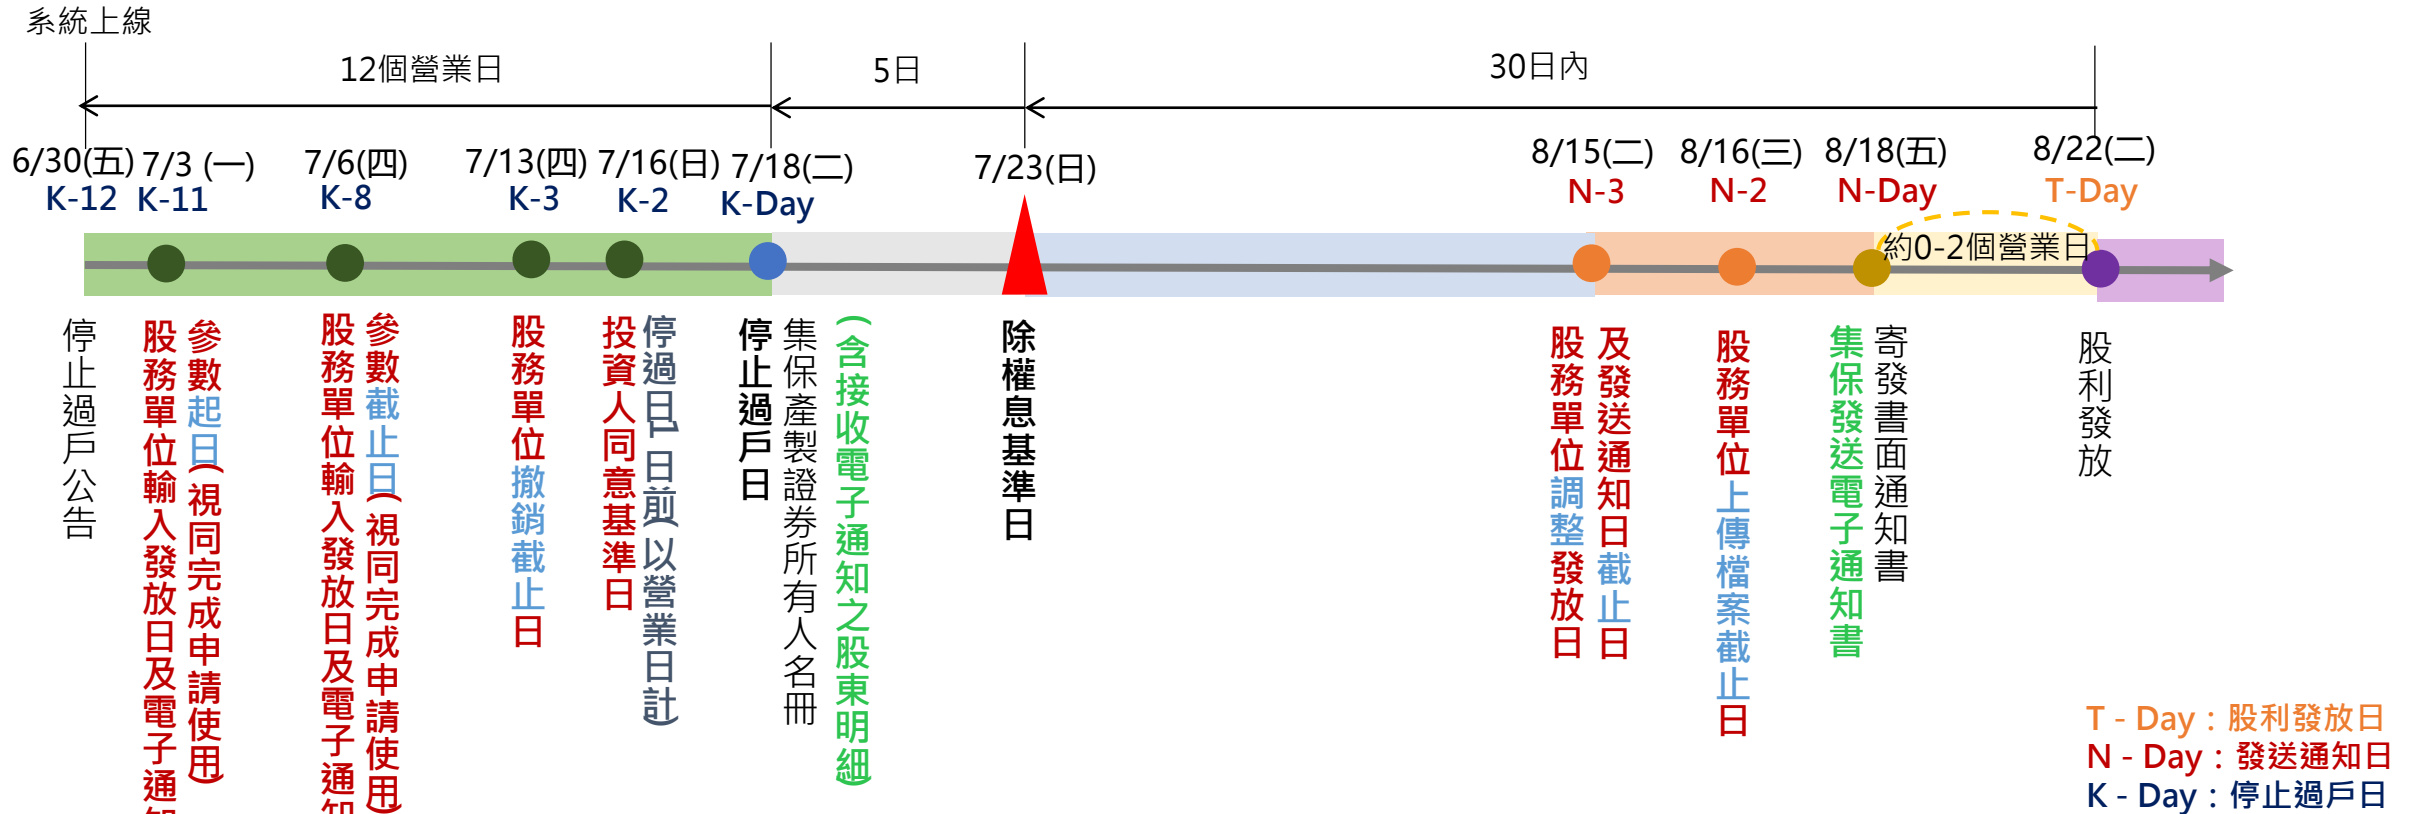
系統上線

12個營業日

5日

30日內

6/30(五)
K-12

7/3 (一)
K-11

7/6(四)
K-8

7/13(四)
K-3

7/16(日)
K-2

7/18(二)
K-Day

7/23(日)

8/15(二)
N-3

8/16(三)
N-2

8/18(五)
N-Day

8/22(二)
T-Day

約0-2個營業日

停止過戶公告

股務單位輸入發放日及電子通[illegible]

參數起日(視同完成申請使用)

股務單位輸入發放日及電子通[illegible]

參數截止日(視同完成申請使用)

股務單位撤銷截止日

投資人同意基準日

停過日(日前以營業日計)

停止過戶日

集保產製證券所有人名冊

(含接收電子通知之股東明細)

除權息基準日

股務單位調整發放日

及發送通知日截止日

股務單位上傳檔案截止日

集保發送電子通知書

寄發書面通知書

股利發放

T - Day：股利發放日
N - Day：發送通知日
K - Day：停止過戶日